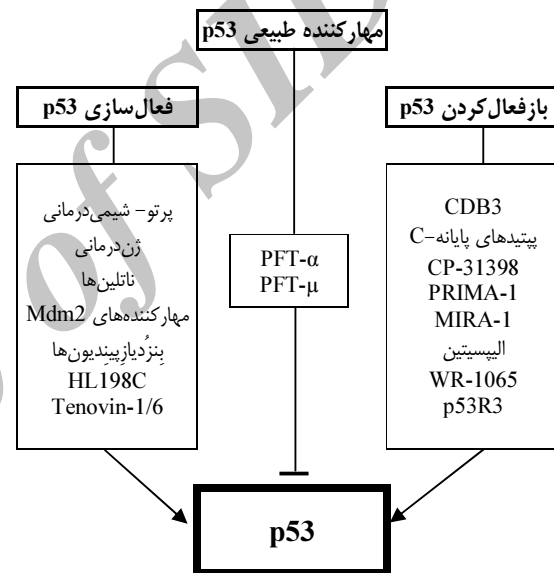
مهارکننده طبیعی p53

فعال‌سازی p53

پرتو- شیمی‌درمانی
ژن‌درمانی
ناتلین‌ها
مهارکننده‌های Mdm2
بنزُدیازِپیندیون‌ها
HL198C
Tenovin-1/6

PFT-α
PFT-μ

بازفعال‌کردن p53

CDB3
پپتیدهای پایانه-C
CP-31398
PRIMA-1
MIRA-1
الیپسیتین
WR-1065
p53R3

p53